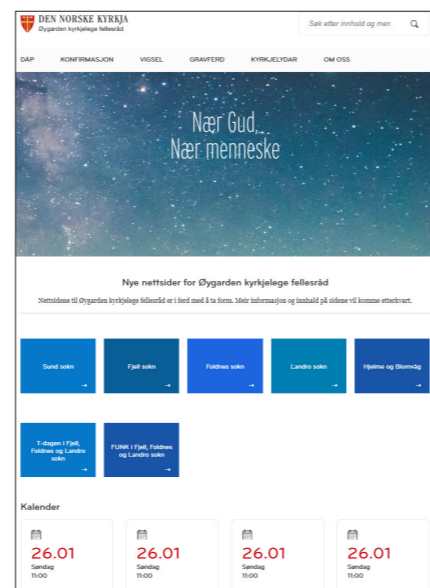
DEN NORSKE KYRKJA
Øygarden kyrkjelege fellesråd

Søk etter innhold og men

DÅP KONFIRMASJON VIGSEL GRAVFERD KYRKJELYDAR OM OSS

Nær Gud,
Nær menneske

Nye nettsider for Øygarden kyrkjelege fellesråd

Nettsidene til Øygarden kyrkjelege fellesråd er i ferd med å ta form. Meir informasjon og innhald på sidene vil komme etterkvart.

Sund sokn →

Fjell sokn →

Foldnes sokn →

Landro sokn →

Hjelme og Blomvåg →

T-dagen i Fjell, Foldnes og Landro sokn →

FUNK i Fjell, Foldnes og Landro sokn →

Kalender

26.01
Søndag
11:00

26.01
Søndag
11:00

26.01
Søndag
11:00

26.01
Søndag
11:00